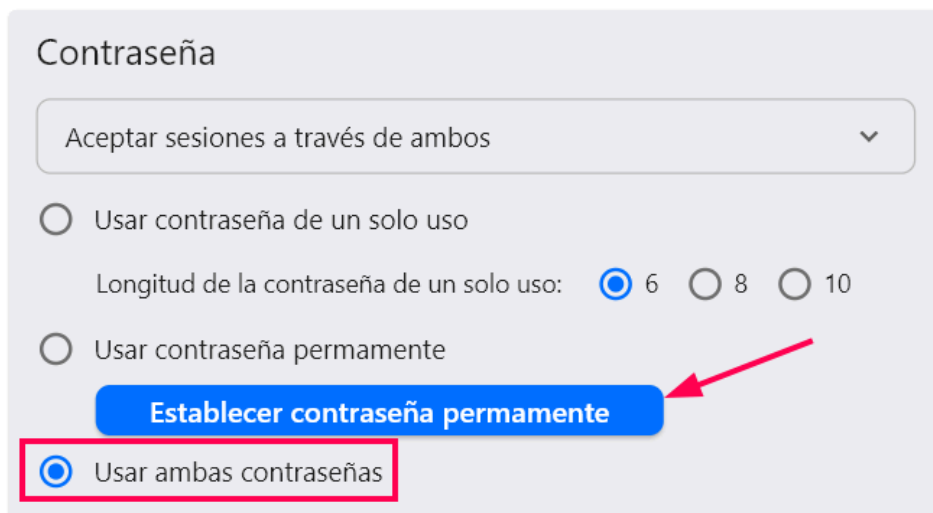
Contraseña

Aceptar sesiones a través de ambos

Usar contraseña de un solo uso

Longitud de la contraseña de un solo uso: 6 8 10

Usar contraseña permamente

Establecer contraseña permamente

Usar ambas contraseñas